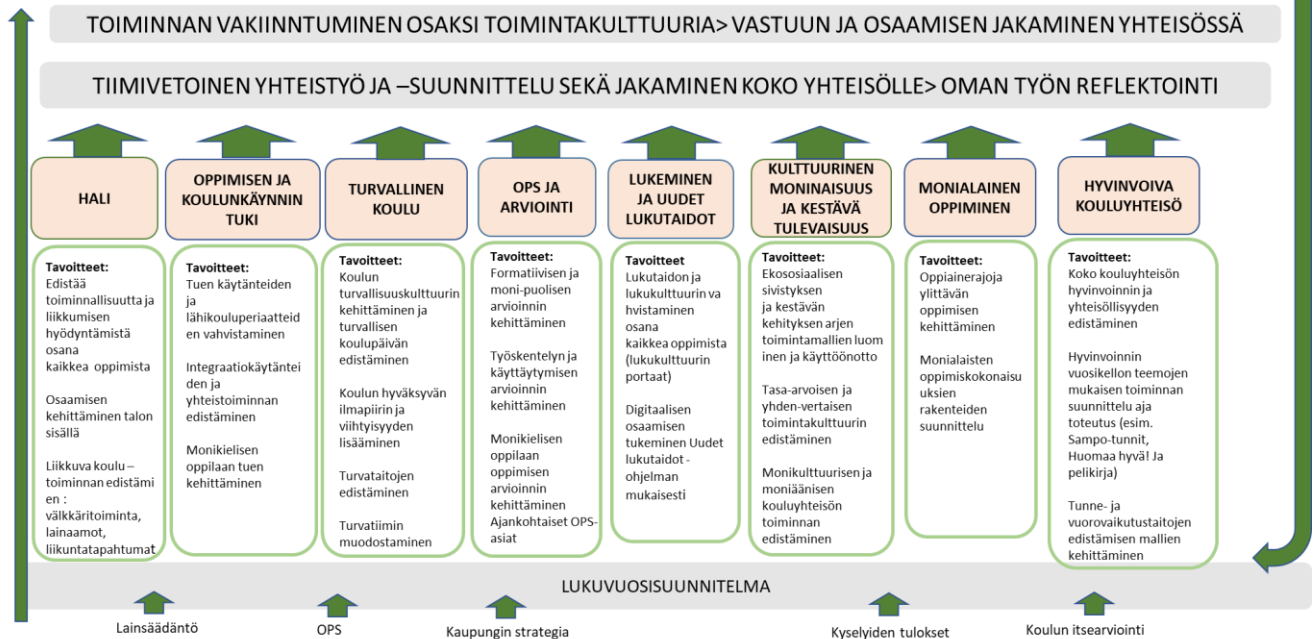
TOIMINNAN VAKIINNTUMINEN OSAKSI TOIMINTAKULTTUURIA> VASTUUN JA OSAAMISEN JAKAMINEN YHTEISÖSSÄ

TIIMIVETOINEN YHTEISTYÖ JA –SUUNNITTELU SEKÄ JAKAMINEN KOKO YHTEISÖLLE> OMAN TYÖN REFLEKTOINTI

HALI

Tavoitteet:
Edistää toiminnallisuutta ja liikkumisen hyödyntämistä osana kaikkea oppimista

Osaamisen kehittäminen talon sisällä

Liikkuva koulu – toiminnan edistäminen : välkkäritoiminta, lainaamot, liikuntatapahtumat

OPPIMISEN JA KOULUNKÄYNNIN TUKI

Tavoitteet:
Tuen käytänteiden ja lähikouluperiaatteiden vahvistaminen

Integraatiokäytänteiden ja yhteistoiminnan edistäminen

Monikielisen oppilaan tuen kehittäminen

TURVALLINEN KOULU

Tavoitteet:
Koulun turvallisuuskulttuurin kehittäminen ja turvallisen koulupäivän edistäminen

Koulun hyväksyvän ilmapiirin ja viihtyisyyden lisääminen

Turvataitojen edistäminen

Turvatiimin muodostaminen

OPS JA ARVIOINTI

Tavoitteet:
Formatiivisen ja moni-puolisen arvioinnin kehittäminen

Työskentelyn ja käyttäytymisen arvioinnin kehittäminen

Monikielisen oppilaan oppimisen arvioinnin kehittäminen
Ajankohtaiset OPS-asiat

LUKEMINEN JA UUDET LUKUTAIDOT

Tavoitteet
Lukutaidon ja lukukulttuurin vahvistaminen osana kaikkea oppimista (lukukulttuurin portaat)

Digitaalisen osaamisen tukeminen Uudet lukutaidot -ohjelman mukaisesti

KULTTUURINEN MONINAISUUS JA KESTÄVÄ TULEVAISUUS

Tavoitteet:
Ekososiaalisen sivistyksen ja kestävän kehityksen arjen toimintamallien luominen ja käyttöönotto

Tasa-arvoisen ja yhden-vertaisen toimintakulttuurin edistäminen

Monikulttuurisen ja moniäänisen kouluyhteisön toiminnan edistäminen

MONIALAINEN OPPIMINEN

Tavoitteet:
Oppiainerajoja ylittävän oppimisen kehittäminen

Monialaisten oppimiskokonaisuuksien rakenteiden suunnittelu

HYVINVOIVA KOULUYHTEISÖ

Tavoitteet:
Koko kouluyhteisön hyvinvoinnin ja yhteisöllisyyden edistäminen

Hyvinvoinnin vuosikellon teemojen mukaisen toiminnan suunnittelu aja toteutus (esim. Sampo-tunnit, Huomaa hyvä! Ja pelikirja)

Tunne- ja vuorovaikutustaitojen edistämisen mallien kehittäminen

LUKUVUOSISUUNNITELMA

Lainsäädäntö
OPS
Kaupungin strategia
Kyselyiden tulokset
Koulun itsearviointi